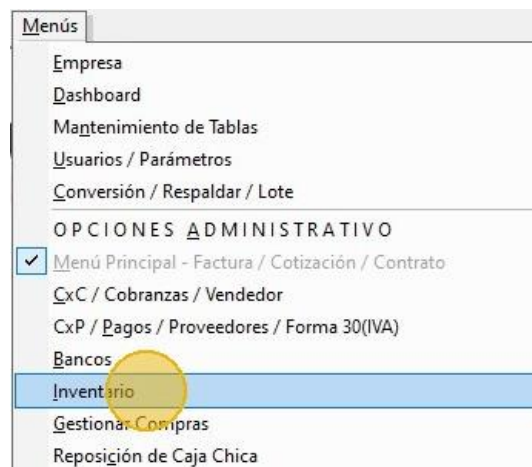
Menús

Empresa
Dashboard
Mantenimiento de Tablas
Usuarios / Parámetros
Conversión / Respaldar / Lote
OPCIONES ADMINISTRATIVO
✓ Menú Principal - Factura / Cotización / Contrato
CxC / Cobranzas / Vendedor
CxP / Pagos / Proveedores / Forma 30(IVA)
Bancos
Inventario
Gestionar Compras
Reposición de Caja Chica